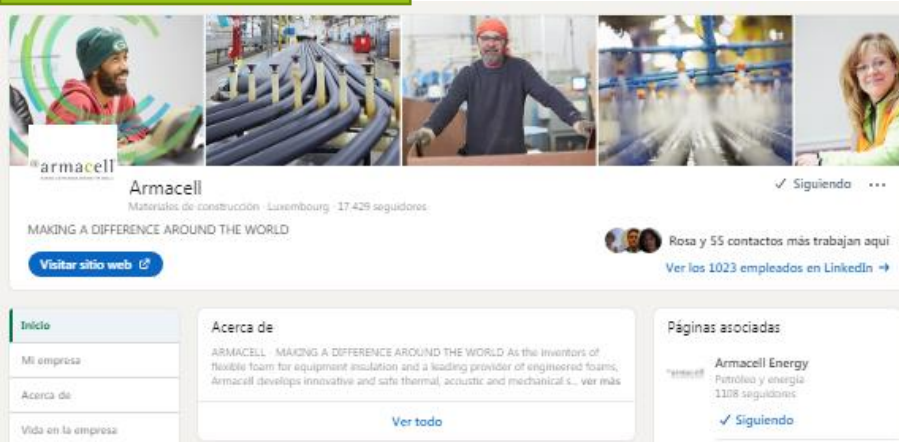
armacell
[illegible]

Armacell
Materiales de construcción · Luxembourg · 17.429 seguidores

✓ Siguiendo ···

MAKING A DIFFERENCE AROUND THE WORLD

Rosa y 55 contactos más trabajan aquí

Visitar sitio web

Ver los 1023 empleados en LinkedIn →

Inicio
Mi empresa
Acerca de
Vida en la empresa

Acerca de
ARMACELL · MAKING A DIFFERENCE AROUND THE WORLD As the inventors of flexible foam for equipment insulation and a leading provider of engineered foams, Armacell develops innovative and safe thermal, acoustic and mechanical s... ver más

Ver todo

Páginas asociadas
armacell
Armacell Energy
Petróleo y energía
1108 seguidores
✓ Siguiendo